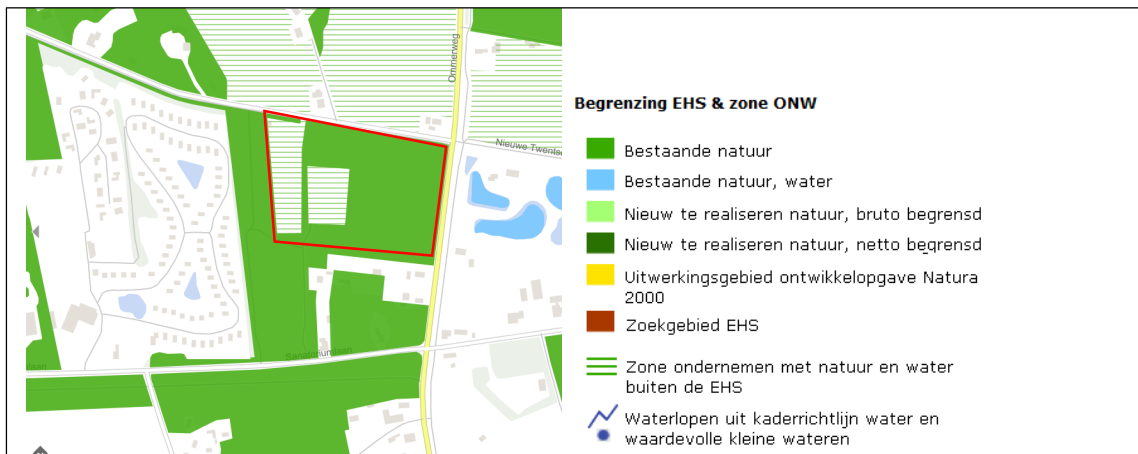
Ommerweg

Nieuwe Twente

Sanatoriumlaan

Begrenzing EHS & zone ONW

Bestaande natuur

Bestaande natuur, water

Nieuw te realiseren natuur, bruto begrensd

Nieuw te realiseren natuur, netto begrensd

Uitwerkingsgebied ontwikkelopgave Natura 2000

Zoekgebied EHS

Zone ondernemen met natuur en water buiten de EHS

Waterlopen uit kaderrichtlijn water en waardevolle kleine wateren